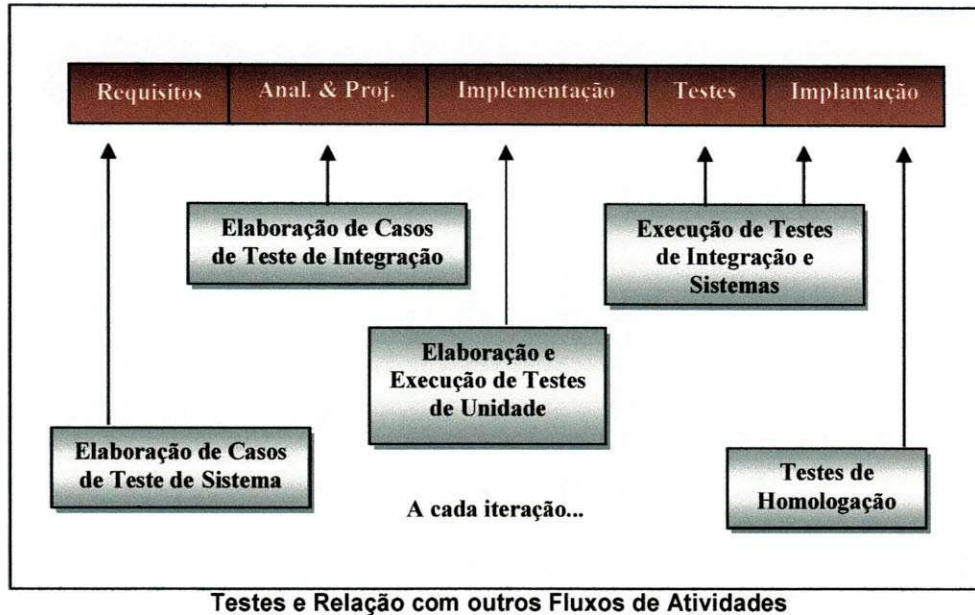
Requisitos | Anal. & Proj. | Implementação | Testes | Implantação

Elaboração de Casos de Teste de Integração

Execução de Testes de Integração e Sistemas

Elaboração e Execução de Testes de Unidade

Elaboração de Casos de Teste de Sistema

A cada iteração...

Testes de Homologação

Testes e Relação com outros Fluxos de Atividades